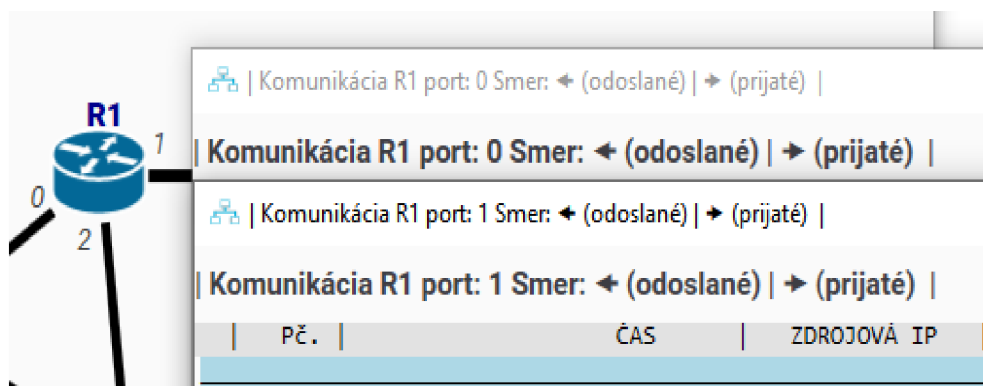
R1

1

0

2

| Komunikácia R1 port: 0 Smer: ← (odoslané) | → (prijaté) |

| Komunikácia R1 port: 0 Smer: ← (odoslané) | → (prijaté) |

| Komunikácia R1 port: 1 Smer: ← (odoslané) | → (prijaté) |

| Komunikácia R1 port: 1 Smer: ← (odoslané) | → (prijaté) |

| Pč. | ČAS | ZDROJOVÁ IP